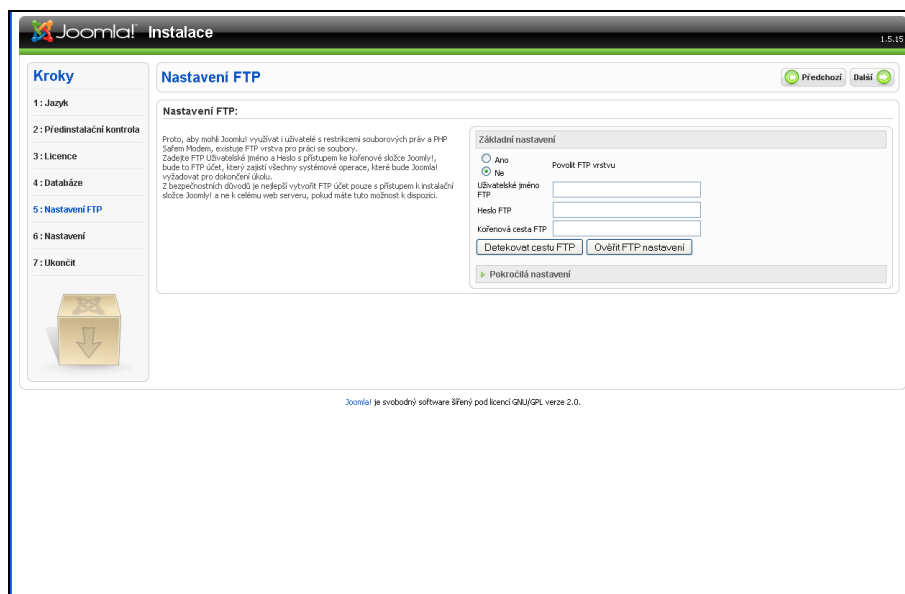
Joomla! Instalace

1.5.15

Kroky

1 : Jazyk

2 : Předinstalační kontrola

3 : Licence

4 : Databáze

5 : Nastavení FTP

6 : Nastavení

7 : Ukončit

Nastavení FTP

Předchozí Další

Nastavení FTP:

Proto, aby mohli Joomla! využívat i uživatelé s restrikcemi souborových práv a PHP Safem Modem, existuje FTP vrstva pro práci se soubory.
Zadejte FTP Uživatelské jméno a Heslo s přístupem ke kořenové složce Joomly!, bude to FTP účet, který zajistí všechny systémové operace, které bude Joomla! vyžadovat pro dokončení úkolu.
Z bezpečnostních důvodů je nejlepší vytvořit FTP účet pouze s přístupem k instalační složce Joomly! a ne k celému web serveru, pokud máte tuto možnost k dispozici.

Základní nastavení

Ano
Ne

Povolit FTP vrstvu

Uživatelské jméno FTP

Heslo FTP

Kořenová cesta FTP

Detekovat cestu FTP

Ověřit FTP nastavení

Pokročilá nastavení

Joomla! je svobodný software šířený pod licencí GNU/GPL verze 2.0.